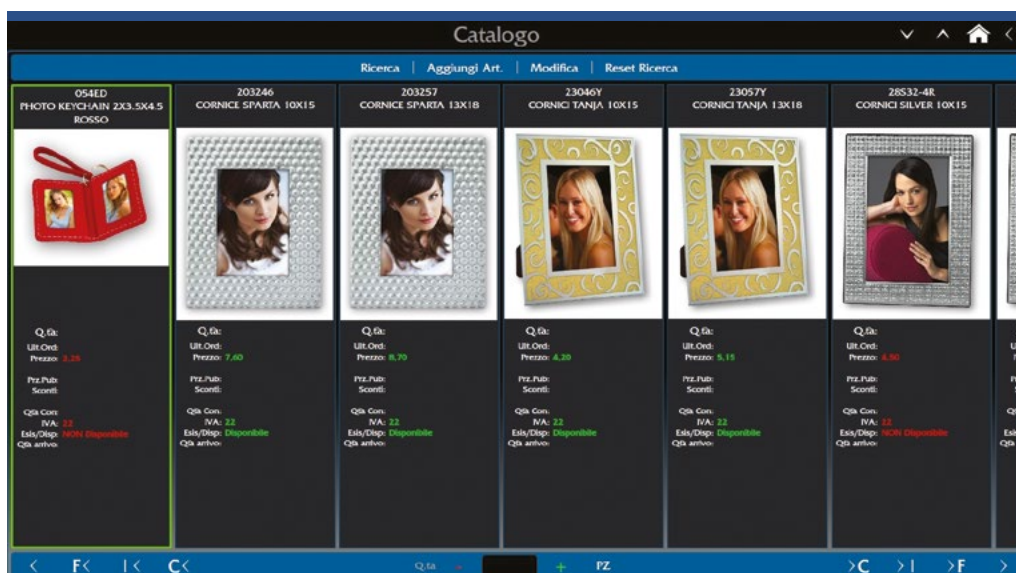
Catalogo

Ricerca | Aggiungi Art. | Modifica | Reset Ricerca

054ED
PHOTO KEYCHAIN 2X3.5X4.5 ROSSO

Q.tà:
Ult.Ord:
Prezzo: 3,25
Prz.Pub:
Sconti:
Qtà Con:
IVA: 22
Esis/Disp: NON Disponibile
Qtà arrivo:

203246
CORNICE SPARTA 10X15

Q.tà:
Ult.Ord:
Prezzo: 7,60
Prz.Pub:
Sconti:
Qtà Con:
IVA: 22
Esis/Disp: Disponibile
Qtà arrivo:

203257
CORNICE SPARTA 13X18

Q.tà:
Ult.Ord:
Prezzo: 8,70
Prz.Pub:
Sconti:
Qtà Con:
IVA: 22
Esis/Disp: Disponibile
Qtà arrivo:

23046Y
CORNICI TANJA 10X15

Q.tà:
Ult.Ord:
Prezzo: 4,20
Prz.Pub:
Sconti:
Qtà Con:
IVA: 22
Esis/Disp: Disponibile
Qtà arrivo:

23057Y
CORNICI TANJA 13X18

Q.tà:
Ult.Ord:
Prezzo: 5,15
Prz.Pub:
Sconti:
Qtà Con:
IVA: 22
Esis/Disp: Disponibile
Qtà arrivo:

28532-4R
CORNICI SILVER 10X15

Q.tà:
Ult.Ord:
Prezzo: 6,50
Prz.Pub:
Sconti:
Qtà Con:
IVA: 22
Esis/Disp: NON Disponibile
Qtà arrivo:

< F< |< C< Q.tà - + PZ >C >| >F >